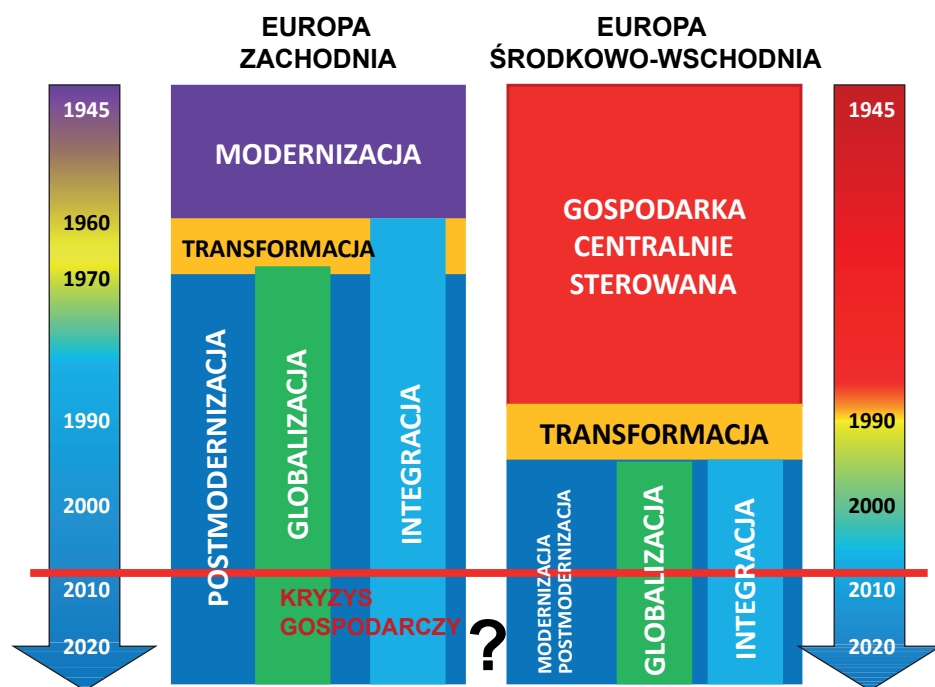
EUROPA ZACHODNIA

EUROPA ŚRODKOWO-WSCHODNIA

1945
1960
1970
1990
2000
2010
2020

MODERNIZACJA

TRANSFORMACJA

POSTMODERNIZACJA

GLOBALIZACJA

INTEGRACJA

KRYZYS GOSPODARCZY

?

GOSPODARKA CENTRALNIE STEROWANA

TRANSFORMACJA

MODERNIZACJA POSTMODERNIZACJA

GLOBALIZACJA

INTEGRACJA

1945
1990
2000
2010
2020